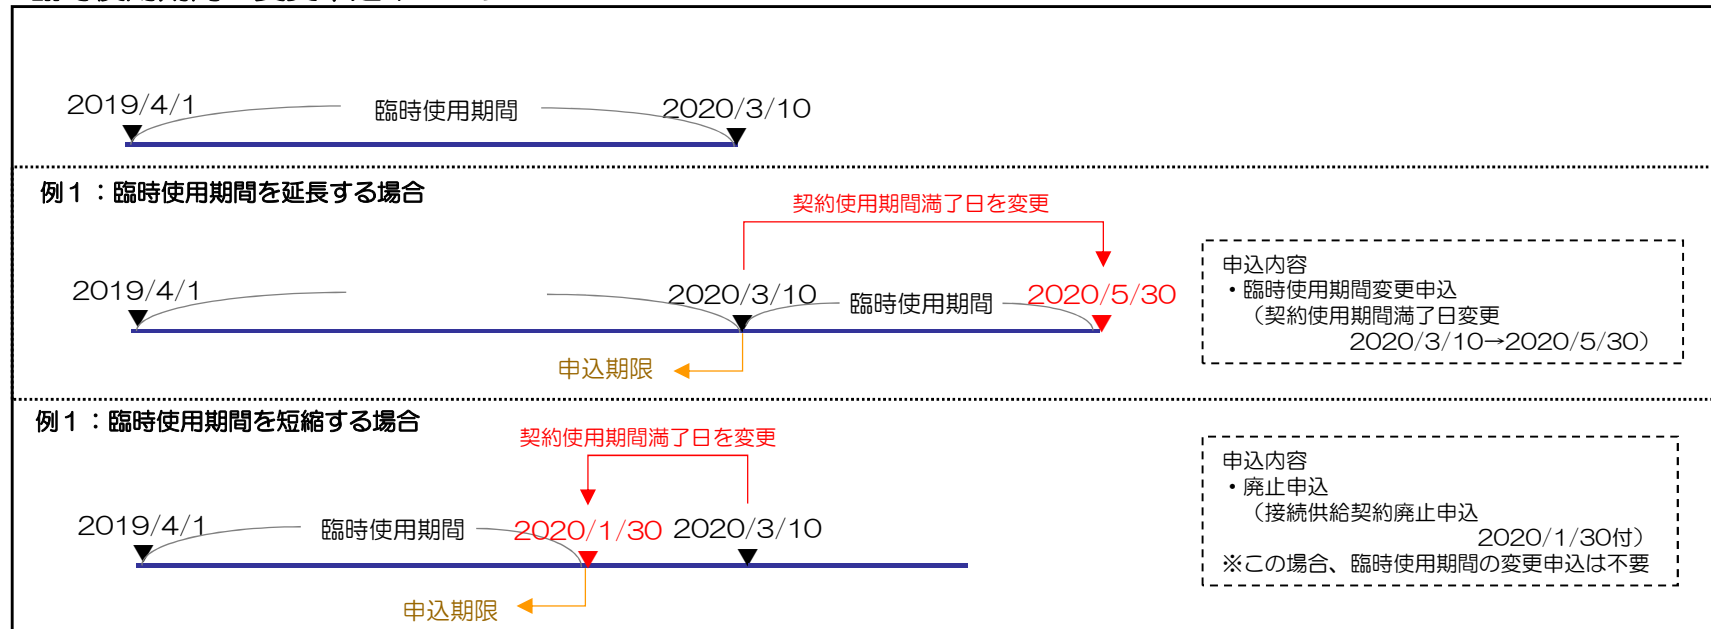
2019/4/1
臨時使用期間
2020/3/10

例１：臨時使用期間を延長する場合
契約使用期間満了日を変更
2019/4/1
2020/3/10
臨時使用期間
2020/5/30
申込期限

申込内容
・臨時使用期間変更申込
（契約使用期間満了日変更
2020/3/10→2020/5/30）

例１：臨時使用期間を短縮する場合
契約使用期間満了日を変更
2019/4/1
臨時使用期間
2020/1/30
2020/3/10
申込期限

申込内容
・廃止申込
（接続供給契約廃止申込
2020/1/30付）
※この場合、臨時使用期間の変更申込は不要